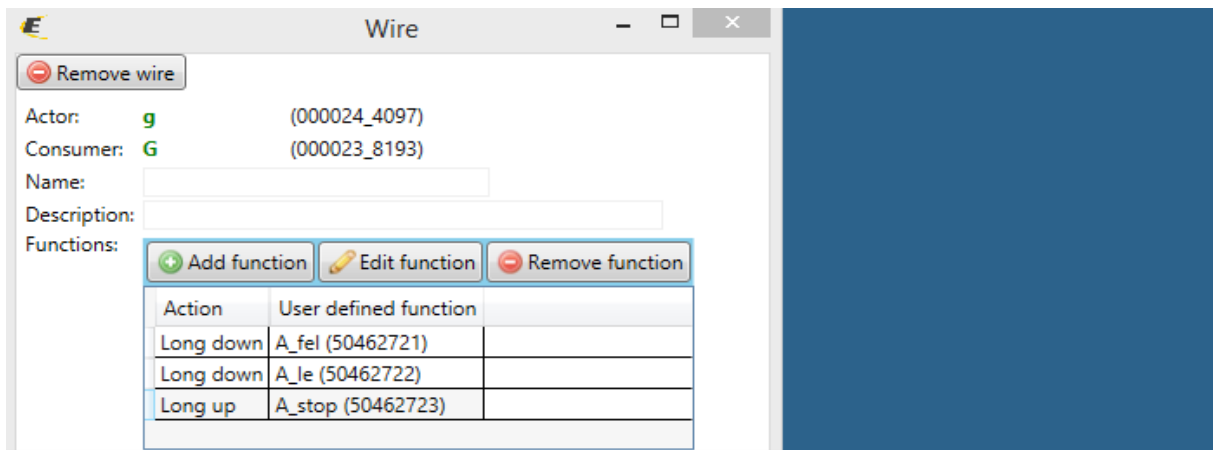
Wire

Remove wire

Actor: g (000024_4097)
Consumer: G (000023_8193)
Name:
Description:
Functions:

Add function Edit function Remove function

| Action | User defined function | |
|---|---|---|
| Long down | A_fel (50462721) | |
| Long down | A_le (50462722) | |
| Long up | A_stop (50462723) | |